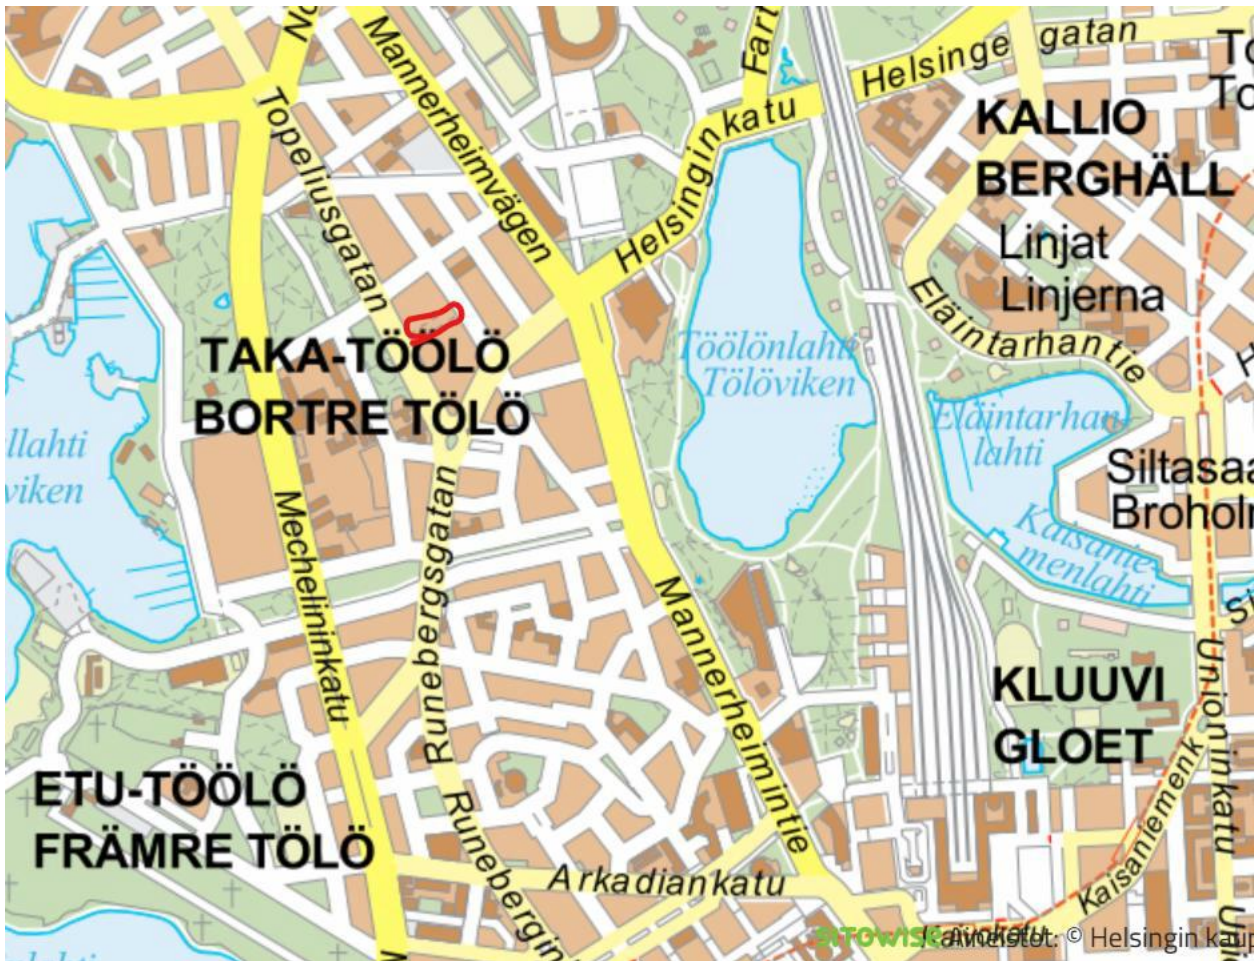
No
Mannerheimvägen
Far
Helsinge gatan
To
To
Topeliusgatan
Helsinginkatu
KALLIO
BERGHÄLL
Linjat
Linjerna
Eläintarhantie
TAKA-TÖÖLÖ
BORTRE TÖLÖ
Töölönlahti
Tölöviken
Eläintarhanlahti
llahti
viken
Siltasaa
Broholr
Kaisaniemenlahti
Mechelininkatu
Runebergsgatan
Mannerheimintie
KLUUVI
GLOET
Unioninkatu
Kaisaniemenk
ETU-TÖÖLÖ
FRÄMRE TÖLÖ
Runeberg
Arkadiankatu
Kaisaniemenk
SITOWISE Aineistot: © Helsingin kau